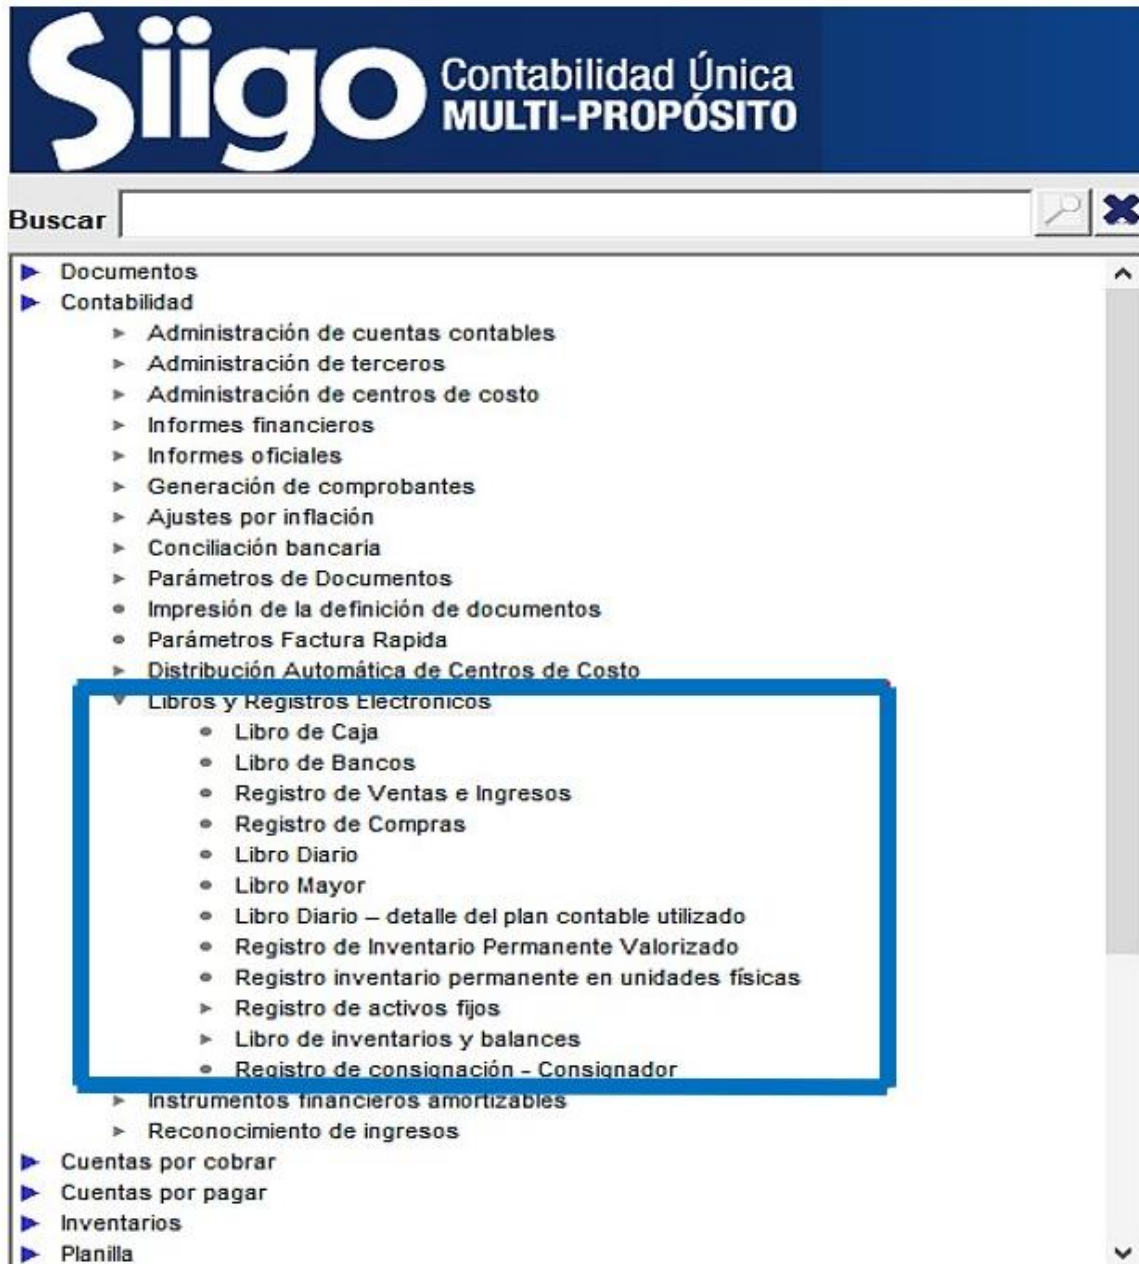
Siigo Contabilidad Única MULTI-PROPÓSITO

Buscar

Documentos
Contabilidad
Administración de cuentas contables
Administración de terceros
Administración de centros de costo
Informes financieros
Informes oficiales
Generación de comprobantes
Ajustes por inflación
Conciliación bancaria
Parámetros de Documentos
Impresión de la definición de documentos
Parámetros Factura Rapida
Distribución Automática de Centros de Costo
Libros y Registros Electronicos
Libro de Caja
Libro de Bancos
Registro de Ventas e Ingresos
Registro de Compras
Libro Diario
Libro Mayor
Libro Diario – detalle del plan contable utilizado
Registro de Inventario Permanente Valorizado
Registro inventario permanente en unidades físicas
Registro de activos fijos
Libro de inventarios y balances
Registro de consignación - Consignador
Instrumentos financieros amortizables
Reconocimiento de ingresos
Cuentas por cobrar
Cuentas por pagar
Inventarios
Planilla